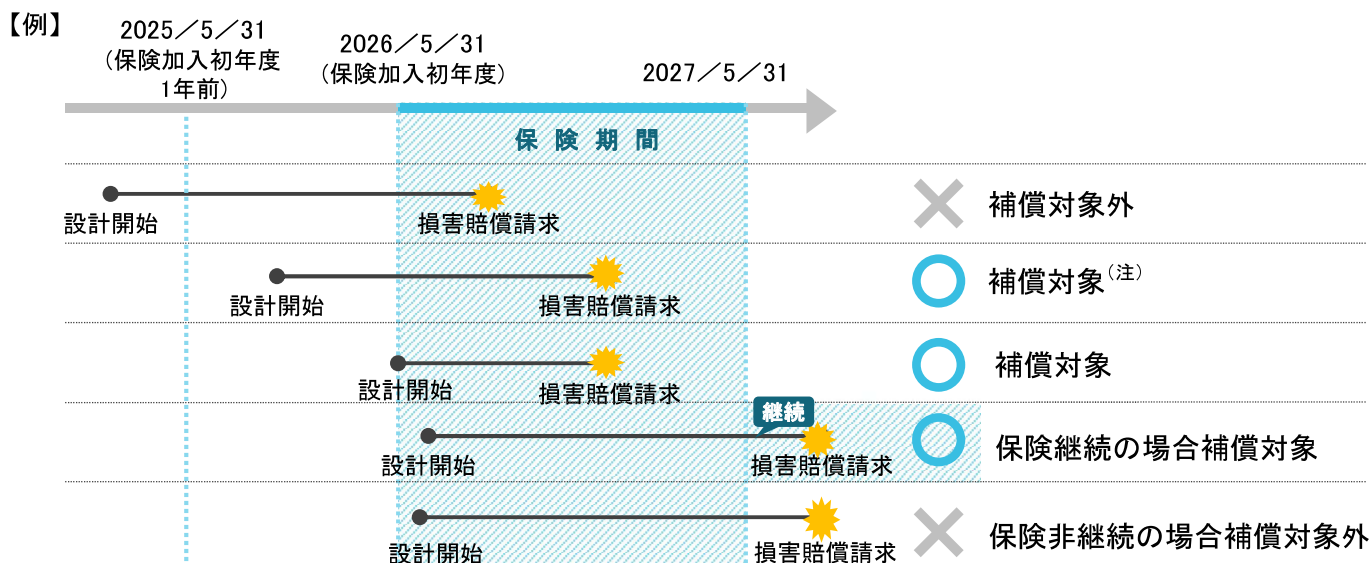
【例】

2025／5／31
（保険加入初年度1年前）

2026／5／31
（保険加入初年度）

2027／5／31

保険期間

設計開始
損害賠償請求
補償対象外

設計開始
損害賠償請求
補償対象（注）

設計開始
損害賠償請求
補償対象

継続
設計開始
損害賠償請求
保険継続の場合補償対象

設計開始
損害賠償請求
保険非継続の場合補償対象外